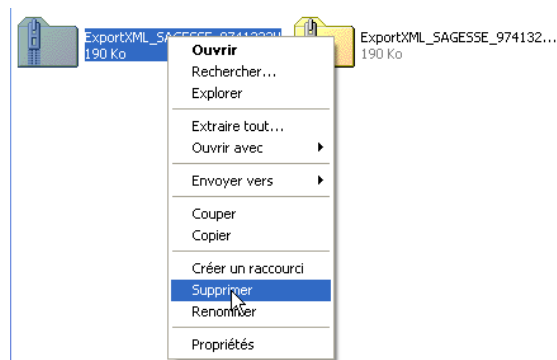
ExportXML_SAGESSE_974132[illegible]
190 Ko

ExportXML_SAGESSE_974132...
190 Ko

Ouvrir
Rechercher...
Explorer

Extraire tout...
Ouvrir avec

Envoyer vers

Couper
Copier

Créer un raccourci
Supprimer
Renommer

Propriétés